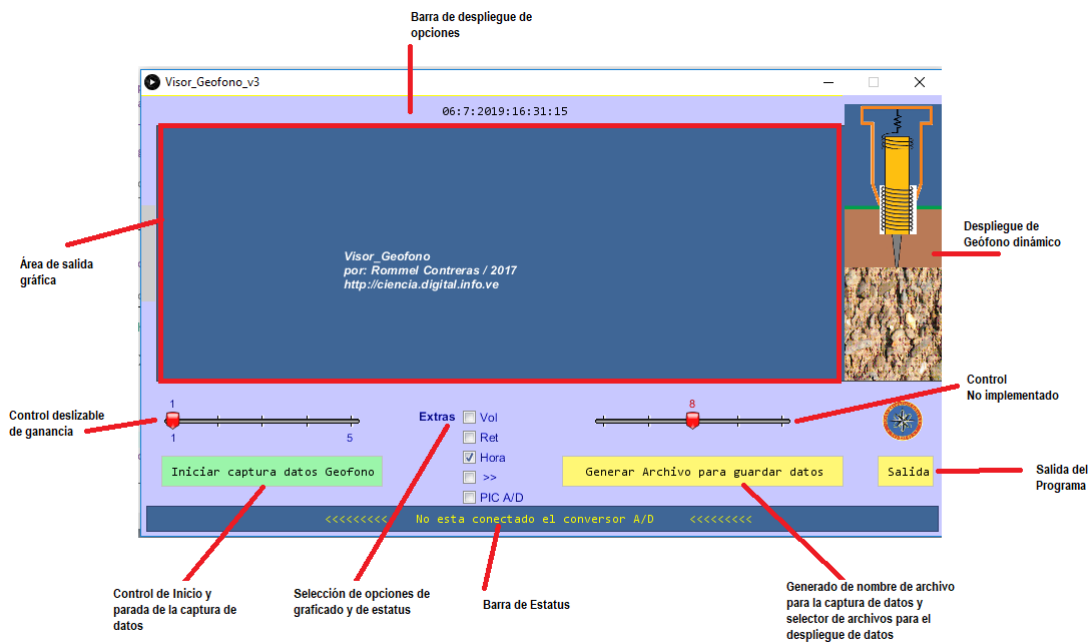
Barra de despliegue de opciones

Visor_Geofono_v3

06:7:2019:16:31:15

Visor_Geofono
por: Rommel Contreras / 2017
http://ciencia.digital.info.ve

Despliegue de Geófono dinámico

Área de salida gráfica

Control No implementado

Control deslizable de ganancia

1

1

5

Extras

Vol

Ret

Hora

>>

PIC A/D

8

Iniciar captura datos Geofono

Generar Archivo para guardar datos

Salida

Salida del Programa

<<<<<<<<< No esta conectado el conversor A/D <<<<<<<<<

Control de Inicio y parada de la captura de datos

Selección de opciones de graficado y de estatus

Barra de Estatus

Generado de nombre de archivo para la captura de datos y selector de archivos para el despliegue de datos